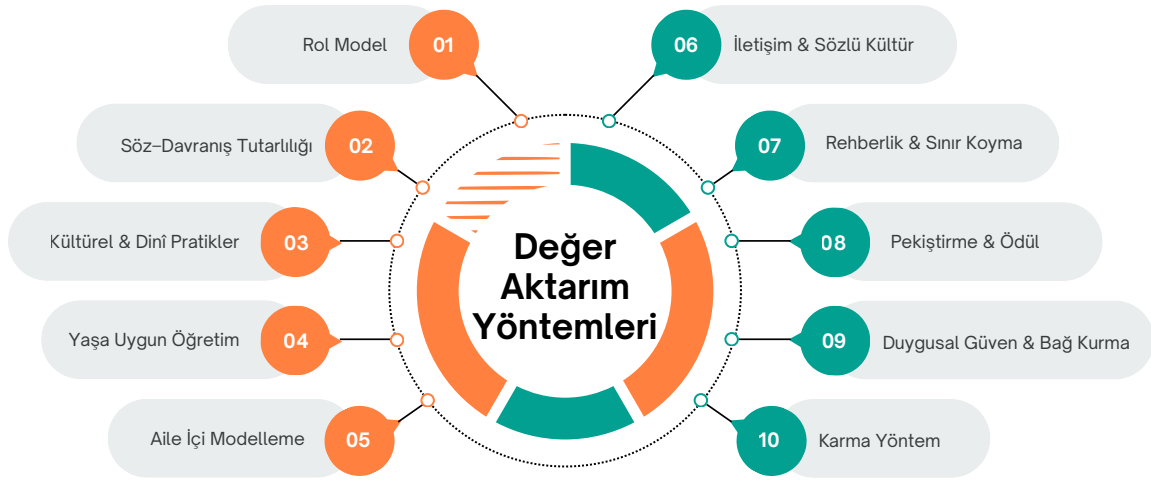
Değer Aktarım Yöntemleri

Rol Model 01

Söz–Davranış Tutarlılığı 02

Kültürel & Dinî Pratikler 03

Yaşa Uygun Öğretim 04

Aile İçi Modelleme 05

06 İletişim & Sözlü Kültür

07 Rehberlik & Sınır Koyma

08 Pekiştirme & Ödül

09 Duygusal Güven & Bağ Kurma

10 Karma Yöntem